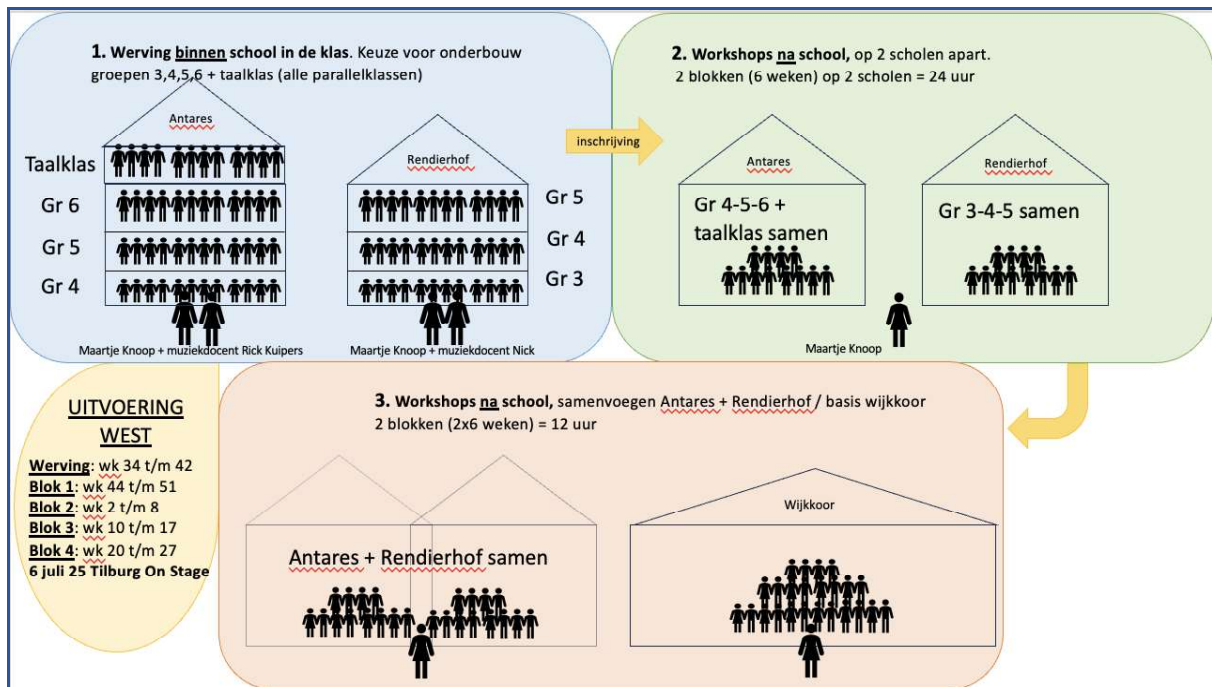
1. Werving binnen school in de klas. Keuze voor onderbouw groepen 3,4,5,6 + taalklas (alle parallelklassen)

Antares

Taalklas

Gr 6

Gr 5

Gr 4

Maartje Knoop + muziekdocent Rick Kuipers

Rendierhof

Gr 5

Gr 4

Gr 3

Maartje Knoop + muziekdocent Nick

inschrijving

2. Workshops na school, op 2 scholen apart.
2 blokken (6 weken) op 2 scholen = 24 uur

Antares

Gr 4-5-6 + taalklas samen

Rendierhof

Gr 3-4-5 samen

Maartje Knoop

UITVOERING WEST

Werving: wk 34 t/m 42
Blok 1: wk 44 t/m 51
Blok 2: wk 2 t/m 8
Blok 3: wk 10 t/m 17
Blok 4: wk 20 t/m 27
6 juli 25 Tilburg On Stage

3. Workshops na school, samenvoegen Antares + Rendierhof / basis wijkkoor
2 blokken (2x6 weken) = 12 uur

Antares + Rendierhof samen

Wijkkoor